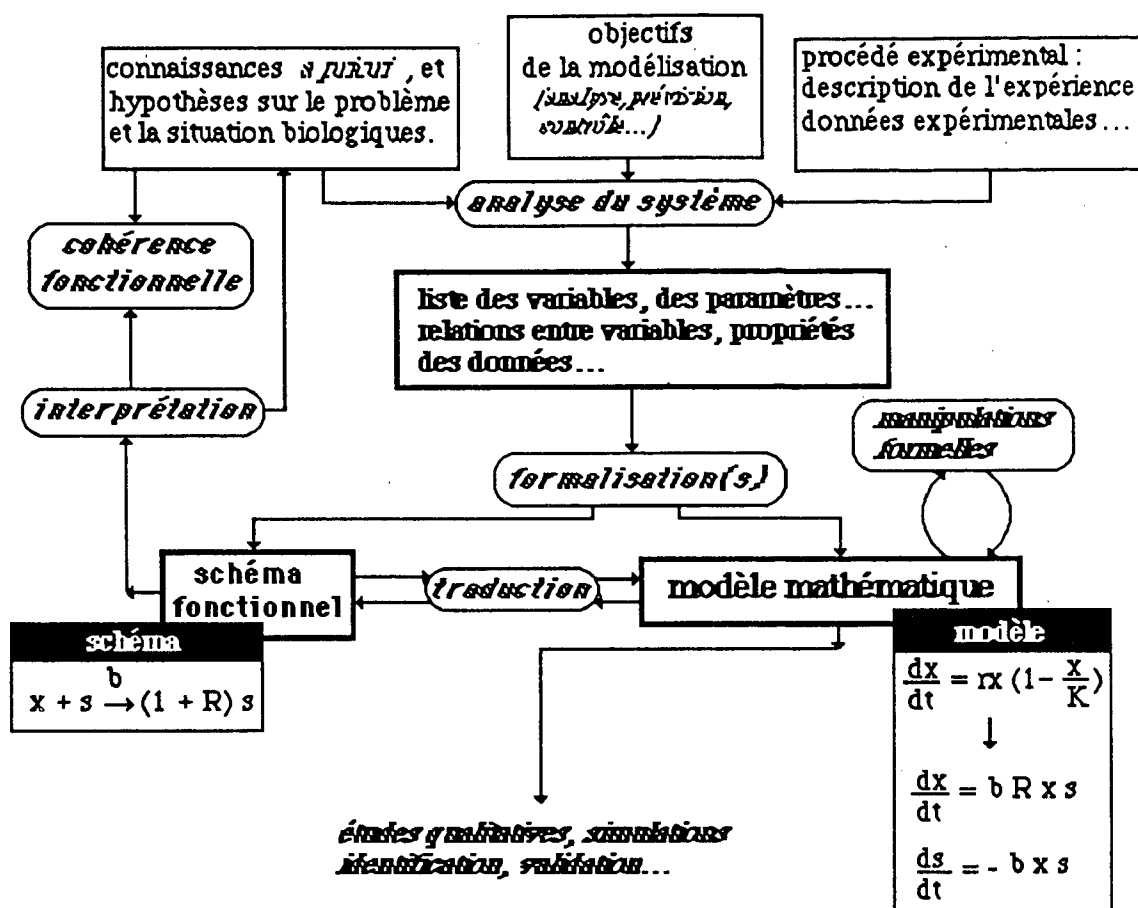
connaissances a priori, et hypothèses sur le problème et la situation biologiques.

objectifs de la modélisation (analyse, prédiction, contrôle...)

procédé expérimental : description de l'expérience données expérimentales...

analyse du système

cohérence fonctionnelle

liste des variables, des paramètres... relations entre variables, propriétés des données...

interprétation

manipulations formelles

formalisation(s)

schéma fonctionnel

traduction

modèle mathématique

schéma

$x + s \xrightarrow{b} (1 + R)\, s$

modèle

$\frac{dx}{dt} = rx\,(1 - \frac{x}{K})$

↓

$\frac{dx}{dt} = b\,R\,x\,s$

$\frac{ds}{dt} = -\,b\,x\,s$

études qualitatives, simulations identification, validation...